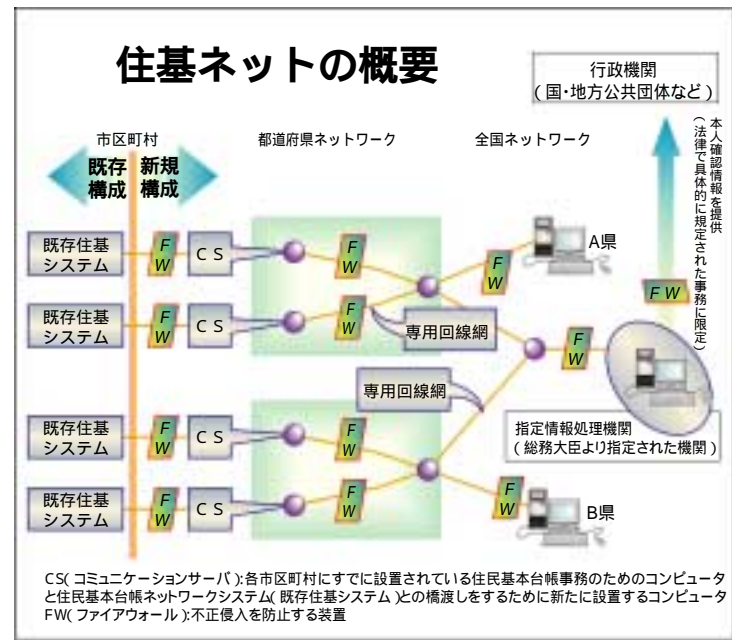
住基ネットの概要

行政機関
(国・地方公共団体など)

本人確認情報を提供
(法律で具体的に規定された事務に限定)

市区町村

都道府県ネットワーク

全国ネットワーク

既存構成

新規構成

既存住基システム

FW

CS

FW

A県

既存住基システム

FW

CS

FW

専用回線網

FW

FW

専用回線網

既存住基システム

FW

CS

FW

指定情報処理機関
(総務大臣より指定された機関)

既存住基システム

FW

CS

FW

FW

B県

CS(コミュニケーションサーバ):各市区町村にすでに設置されている住民基本台帳事務のためのコンピュータと住民基本台帳ネットワークシステム(既存住基システム)との橋渡しをするために新たに設置するコンピュータ
FW(ファイアウォール):不正侵入を防止する装置